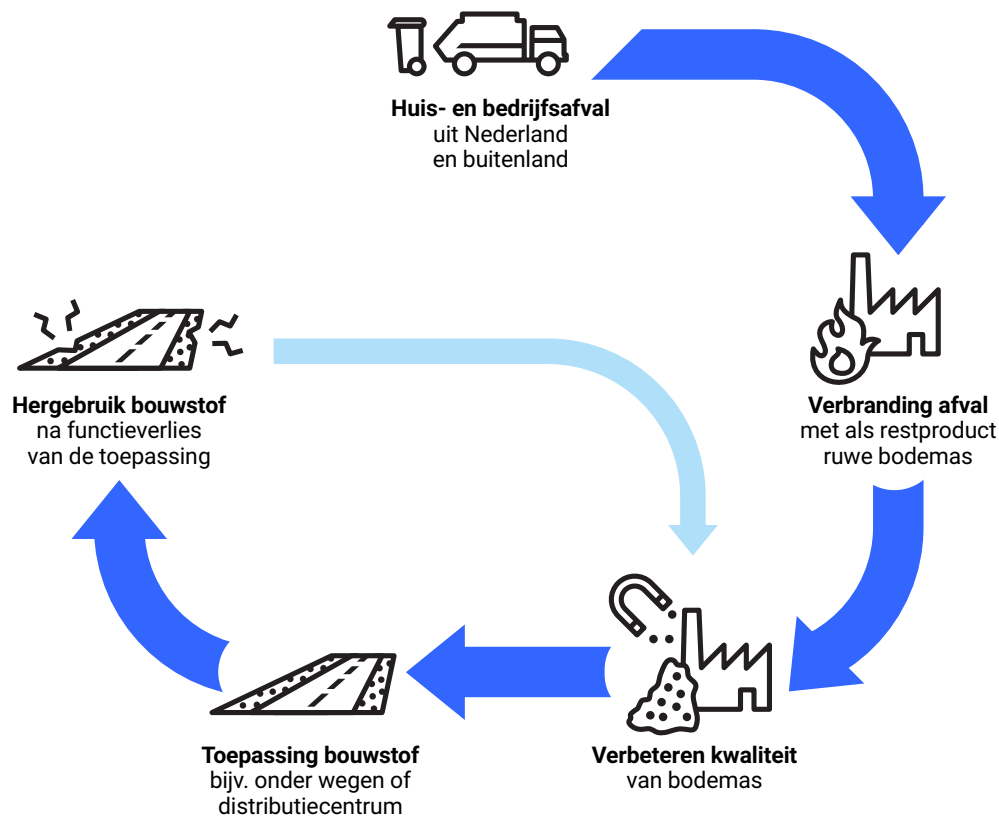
**Huis- en bedrijfsafval**
uit Nederland
en buitenland

**Verbranding afval**
met als restproduct
ruwe bodemas

**Verbeteren kwaliteit**
van bodemas

**Toepassing bouwstof**
bijv. onder wegen of
distributiecentrum

**Hergebruik bouwstof**
na functieverlies
van de toepassing